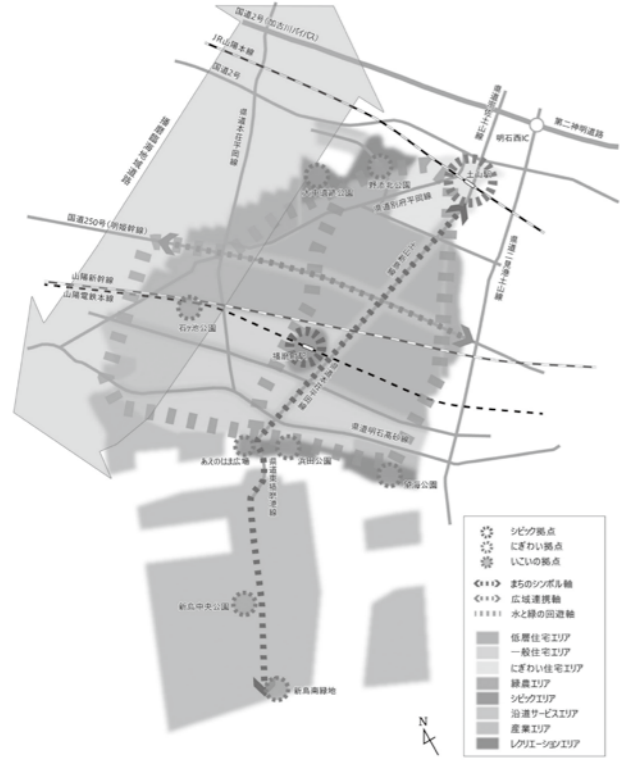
国道2号（加古川バイパス）
JR山陽本線
国道2号
第二神明道路
明石西IC
土山駅
野添北公園
県道本荘平岡線
播磨臨海道路
国道250号（明姫幹線）
県道別府平岡線
山陽新幹線
山陽電鉄本線
石ケ池公園
播磨町駅
県道明石高砂線
あえのはま広場
浜田公園
望海公園
新島中央公園
新島南緑地
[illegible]
シビック拠点
にぎわい拠点
いこいの拠点
まちのシンボル軸
広域連携軸
水と緑の回遊軸
低層住宅エリア
一般住宅エリア
にぎわい住宅エリア
緑農エリア
シビックエリア
沿道サービスエリア
産業エリア
レクリエーションエリア
N